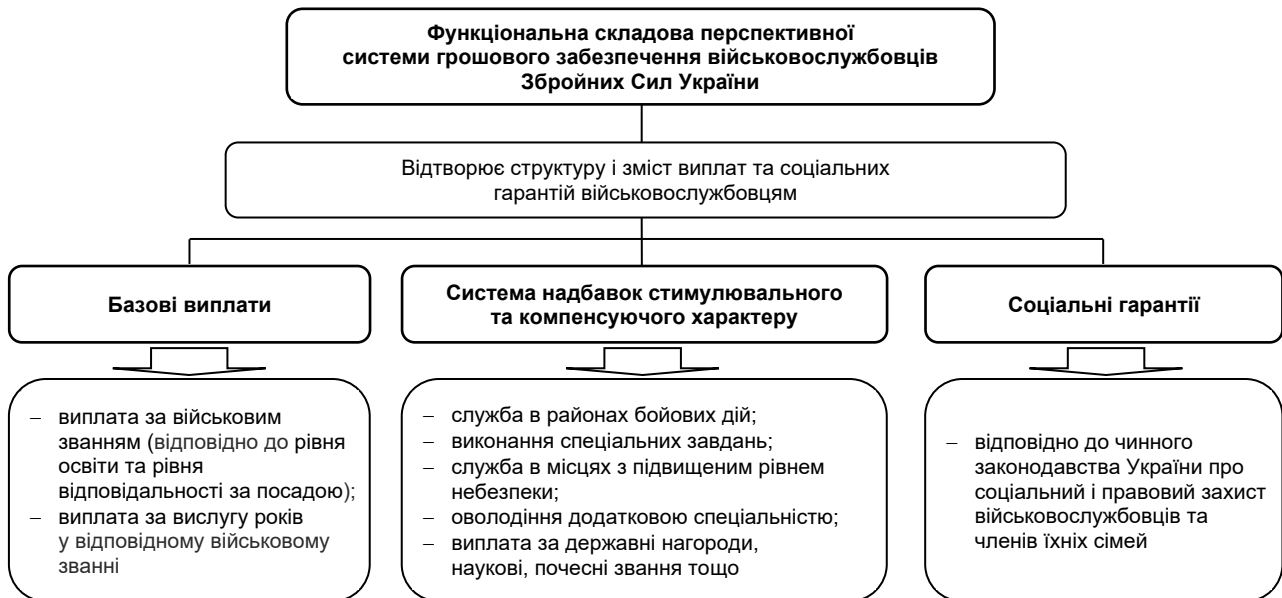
Функціональна складова перспективної системи грошового забезпечення військовослужбовців Збройних Сил України

Відтворює структуру і зміст виплат та соціальних гарантій військовослужбовцям

Базові виплати

Система надбавок стимулювального та компенсуючого характеру

Соціальні гарантії

– виплата за військовим званням (відповідно до рівня освіти та рівня відповідальності за посадою);
– виплата за вислугу років у відповідному військовому званні

– служба в районах бойових дій;
– виконання спеціальних завдань;
– служба в місцях з підвищеним рівнем небезпеки;
– оволодіння додатковою спеціальністю;
– виплата за державні нагороди, наукові, почесні звання тощо

– відповідно до чинного законодавства України про соціальний і правовий захист військовослужбовців та членів їхніх сімей